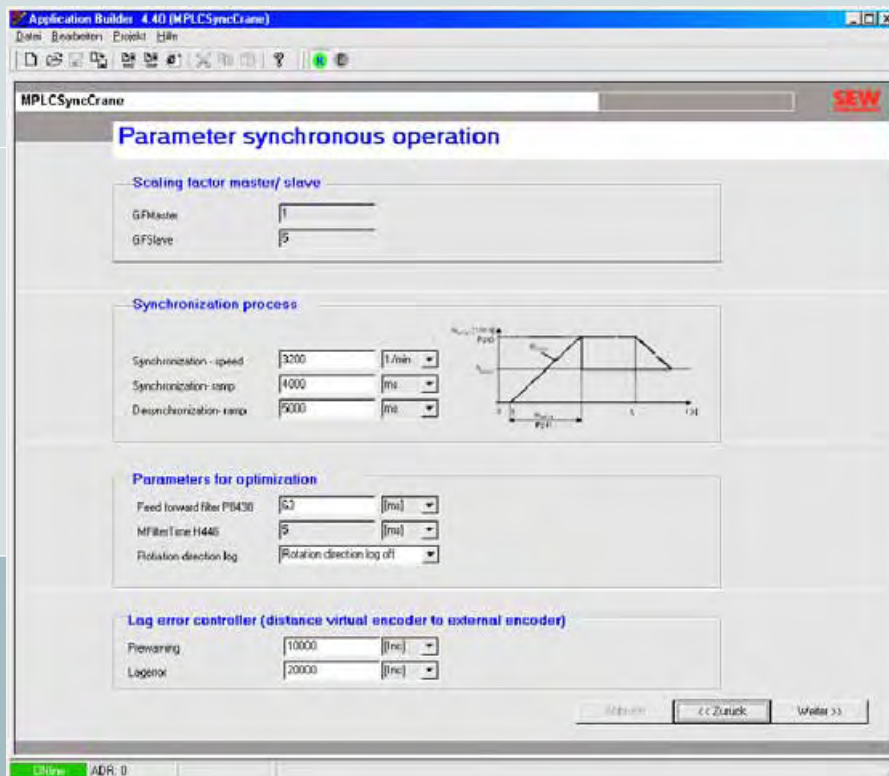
Application Builder 4.40 (MPLCSyncCrane)

Datei Bearbeiten Projekt Hilfe

MPLCSyncCrane

SEW

Parameter synchronous operation

Scaling factor master/ slave

GFMaster 1

GFSlave 5

Synchronization process

Synchronization - speed 3200 1/min

Synchronization- ramp 4000 ms

Desynchronization- ramp 5000 ms

Parameters for optimization

Feed forward filter P8430 63 [ms]

MFilterTime H446 5 [ms]

Rotation direction log Rotation direction log off

Log error controller (distance virtual encoder to external encoder)

Prewarning 10000 [Inc]

Lagerror 20000 [Inc]

Abbruch << Zurück Weiter >>

Online ADR: 0